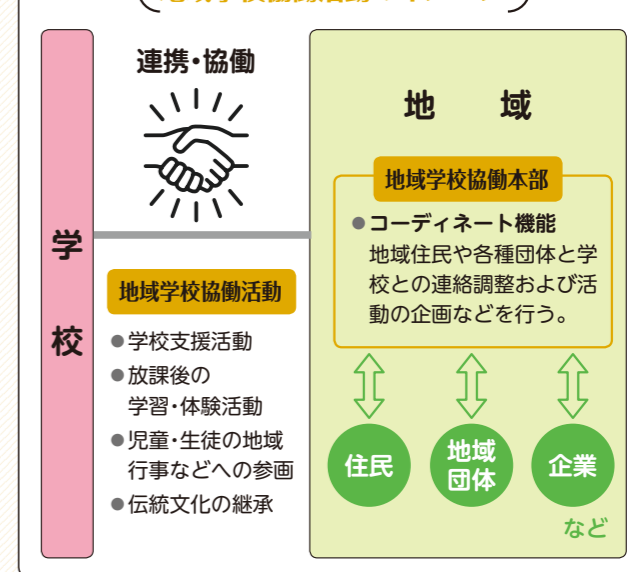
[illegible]

学校

連携・協働

地域

地域学校協働本部

●コーディネート機能
地域住民や各種団体と学校との連絡調整および活動の企画などを行う。

地域学校協働活動

●学校支援活動
●放課後の学習・体験活動
●児童・生徒の地域行事などへの参画
●伝統文化の継承

住民

地域団体

企業

など